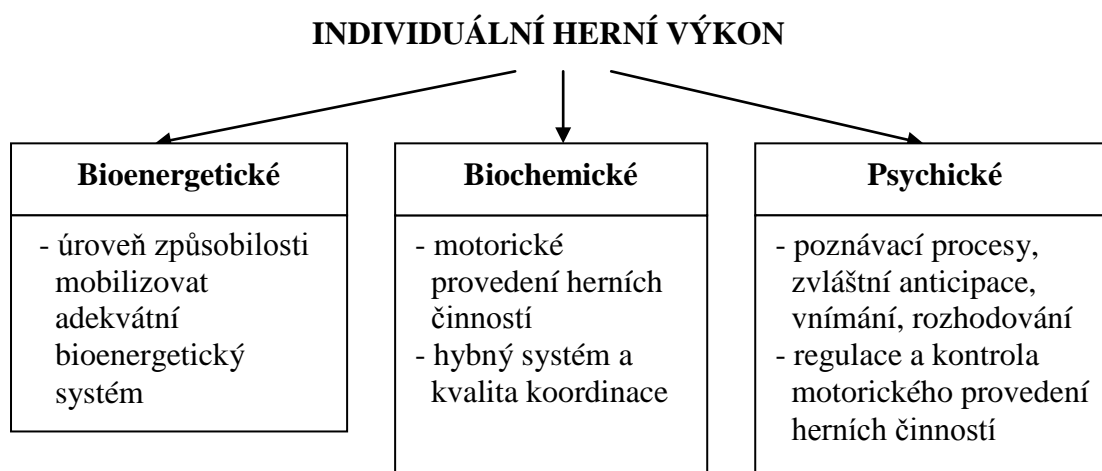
INDIVIDUÁLNÍ HERNÍ VÝKON

Bioenergetické

- úroveň způsobilosti mobilizovat adekvátní bioenergetický systém

Biochemické

- motorické provedení herních činností
- hybný systém a kvalita koordinace

Psychické

- poznávací procesy, zvláštní anticipace, vnímání, rozhodování
- regulace a kontrola motorického provedení herních činností